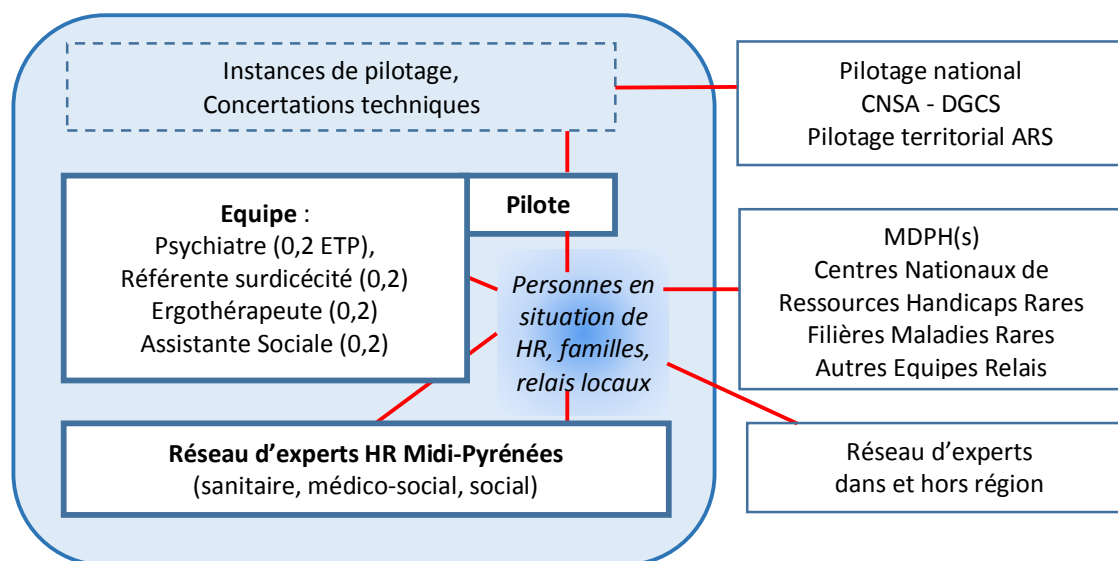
Instances de pilotage,
Concertations techniques

Pilotage national
CNSA - DGCS
Pilotage territorial ARS

Equipe :
Psychiatre (0,2 ETP),
Référente surdicécité (0,2)
Ergothérapeute (0,2)
Assistante Sociale (0,2)

Pilote

Personnes en situation de HR, familles, relais locaux

MDPH(s)
Centres Nationaux de Ressources Handicaps Rares
Filières Maladies Rares
Autres Equipes Relais

Réseau d'experts HR Midi-Pyrénées
(sanitaire, médico-social, social)

Réseau d'experts
dans et hors région